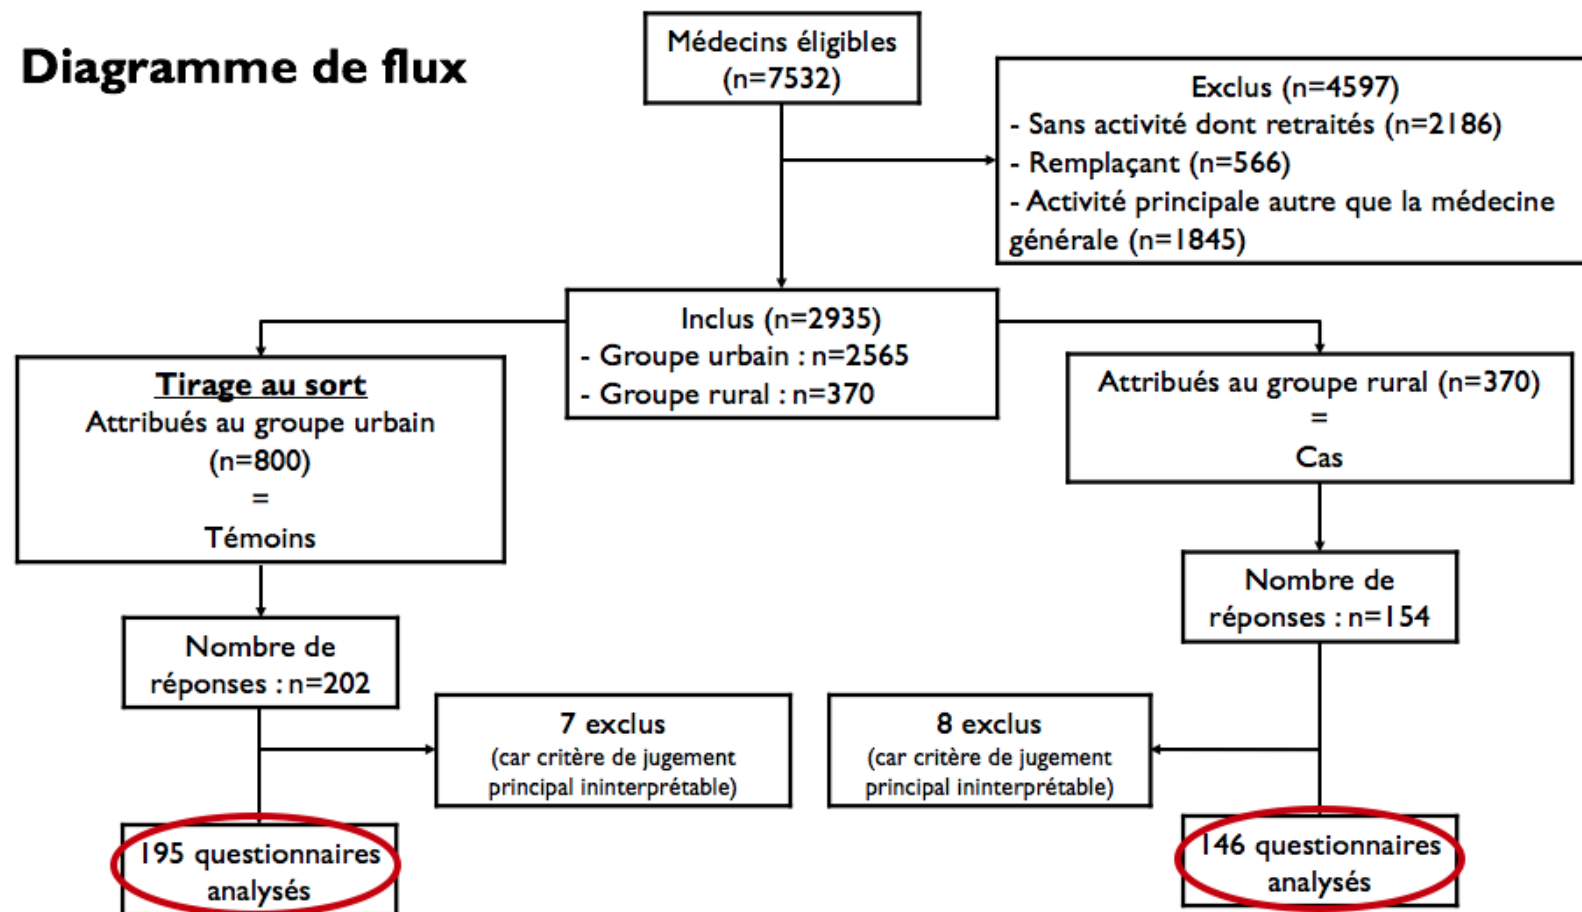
Diagramme de flux

Médecins éligibles (n=7532)

Exclus (n=4597)
- Sans activité dont retraités (n=2186)
- Remplaçant (n=566)
- Activité principale autre que la médecine générale (n=1845)

Inclus (n=2935)
- Groupe urbain : n=2565
- Groupe rural : n=370

Tirage au sort
Attribués au groupe urbain (n=800)
=
Témoins

Attribués au groupe rural (n=370)
=
Cas

Nombre de réponses : n=202

Nombre de réponses : n=154

7 exclus
(car critère de jugement principal ininterprétable)

8 exclus
(car critère de jugement principal ininterprétable)

195 questionnaires analysés

146 questionnaires analysés